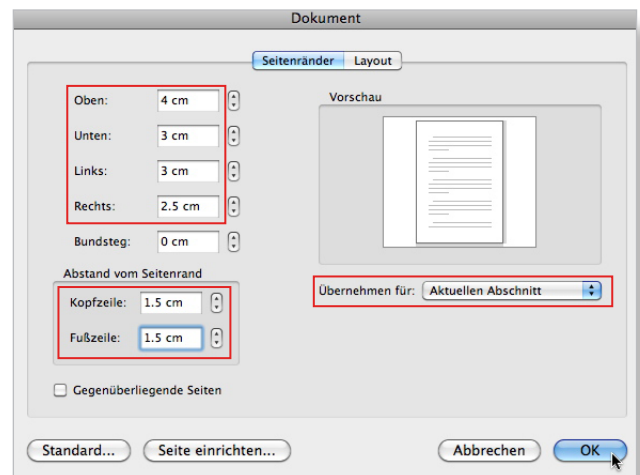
Dokument

Seitenränder Layout

Oben: 4 cm
Unten: 3 cm
Links: 3 cm
Rechts: 2.5 cm
Bundsteg: 0 cm

Vorschau

Abstand vom Seitenrand
Kopfzeile: 1.5 cm
Fußzeile: 1.5 cm

Übernehmen für: Aktuellen Abschnitt

Gegenüberliegende Seiten

Standard... Seite einrichten... Abbrechen OK